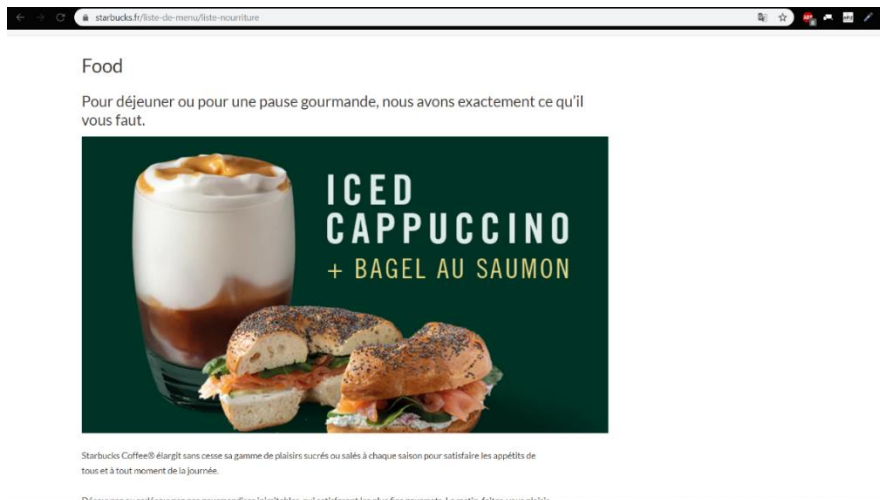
starbucks.fr/liste-de-menu/liste-nourriture

Food

Pour déjeuner ou pour une pause gourmande, nous avons exactement ce qu'il vous faut.

ICED CAPPUCCINO + BAGEL AU SAUMON

Starbucks Coffee® élargit sans cesse sa gamme de plaisirs sucrés ou salés à chaque saison pour satisfaire les appétits de tous et à tout moment de la journée.

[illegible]